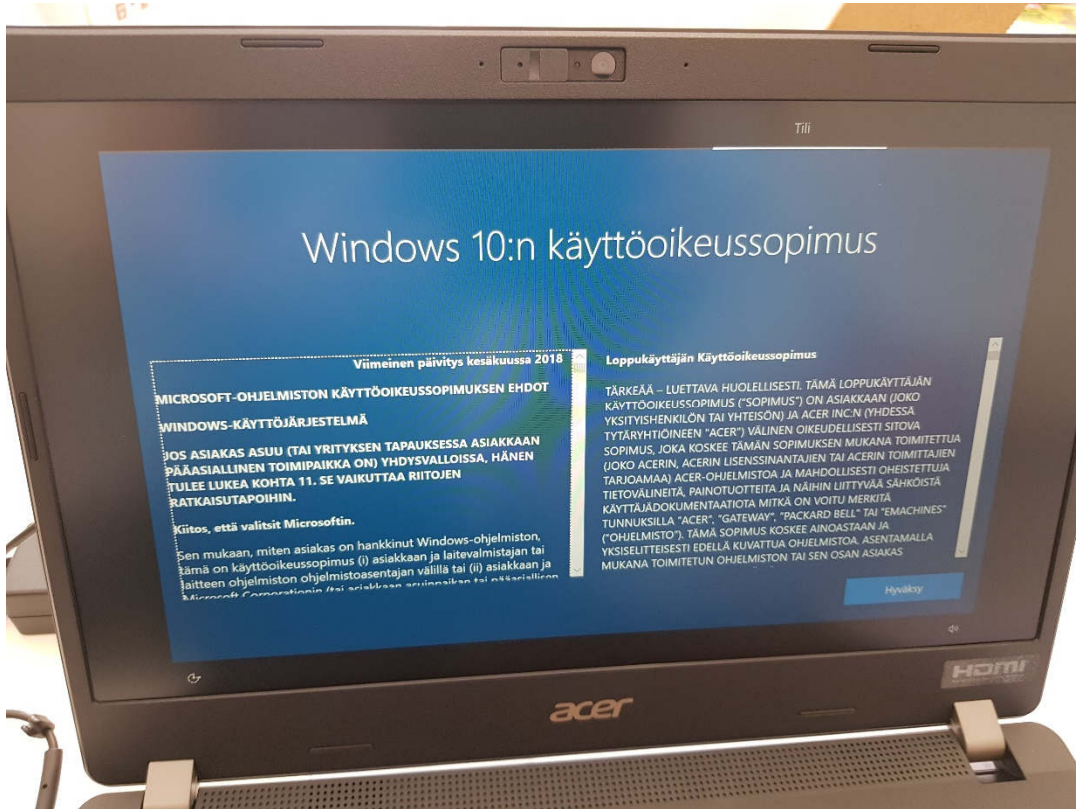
Tili

Windows 10:n käyttöoikeussopimus

Viimeinen päivitys kesäkuussa 2018

MICROSOFT-OHJELMISTON KÄYTTÖOIKEUSSOPIMUKSEN EHDOT

WINDOWS-KÄYTTÖJÄRJESTELMÄ

JOS ASIAKAS ASUU (TAI YRITYKSEN TAPAUKSESSA ASIAKKAAN PÄÄASIALLINEN TOIMIPAIKKA ON) YHDYSVALLOISSA, HÄNEN TULEE LUKEA KOHTA 11. SE VAIKUTTAA RIITOJEN RATKAISUTAPOIHIN.

Kiitos, että valitsit Microsoftin.

Sen mukaan, miten asiakas on hankkinut Windows-ohjelmiston, tämä on käyttöoikeussopimus (i) asiakkaan ja laitevalmistajan tai laitteen ohjelmiston ohjelmistoasentajan välillä tai (ii) asiakkaan ja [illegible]

Loppukäyttäjän Käyttöoikeussopimus

TÄRKEÄÄ – LUETTAVA HUOLELLISESTI. TÄMÄ LOPPUKÄYTTÄJÄN KÄYTTÖOIKEUSSOPIMUS ("SOPIMUS") ON ASIAKKAAN (JOKO YKSITYISHENKILÖN TAI YHTEISÖN) JA ACER INC:N (YHDESSÄ TYTÄRYHTIÖINEEN "ACER") VÄLINEN OIKEUDELLISESTI SITOVA SOPIMUS, JOKA KOSKEE TÄMÄN SOPIMUKSEN MUKANA TOIMITETTUA (JOKO ACERIN, ACERIN LISENSSINANTAJIEN TAI ACERIN TOIMITTAJIEN TARJOAMAA) ACER-OHJELMISTOA JA MAHDOLLISESTI OHEISTETTUJA TIETOVÄLINEITÄ, PAINOTUOTTEITA JA NÄIHIN LIITTYVÄÄ SÄHKÖISTÄ KÄYTTÄJÄDOKUMENTAATIOTA MITKÄ ON VOITU MERKITÄ TUNNUKSILLA "ACER", "GATEWAY", "PACKARD BELL" TAI "EMACHINES" ("OHJELMISTO"). TÄMÄ SOPIMUS KOSKEE AINOASTAAN JA YKSISELITTEISESTI EDELLÄ KUVATTUA OHJELMISTOA, ASENTAMALLA MUKANA TOIMITETUN OHJELMISTON TAI SEN OSAN ASIAKAS

Hyväksy

HDMI

acer